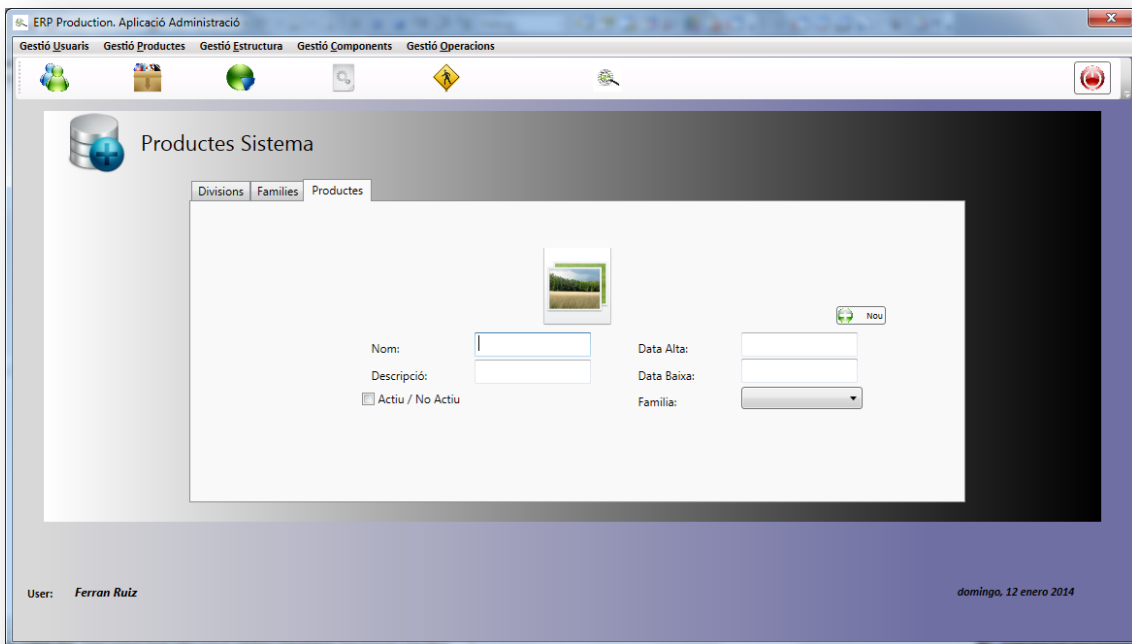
ERP Production. Aplicació Administració

Gestió Usuaris Gestió Productes Gestió Estructura Gestió Components Gestió Operacions

Productes Sistema

Divisions Families Productes

Nou

Nom:

Descripció:

Actiu / No Actiu

Data Alta:

Data Baixa:

Familia:

User: Ferran Ruiz

domingo, 12 enero 2014